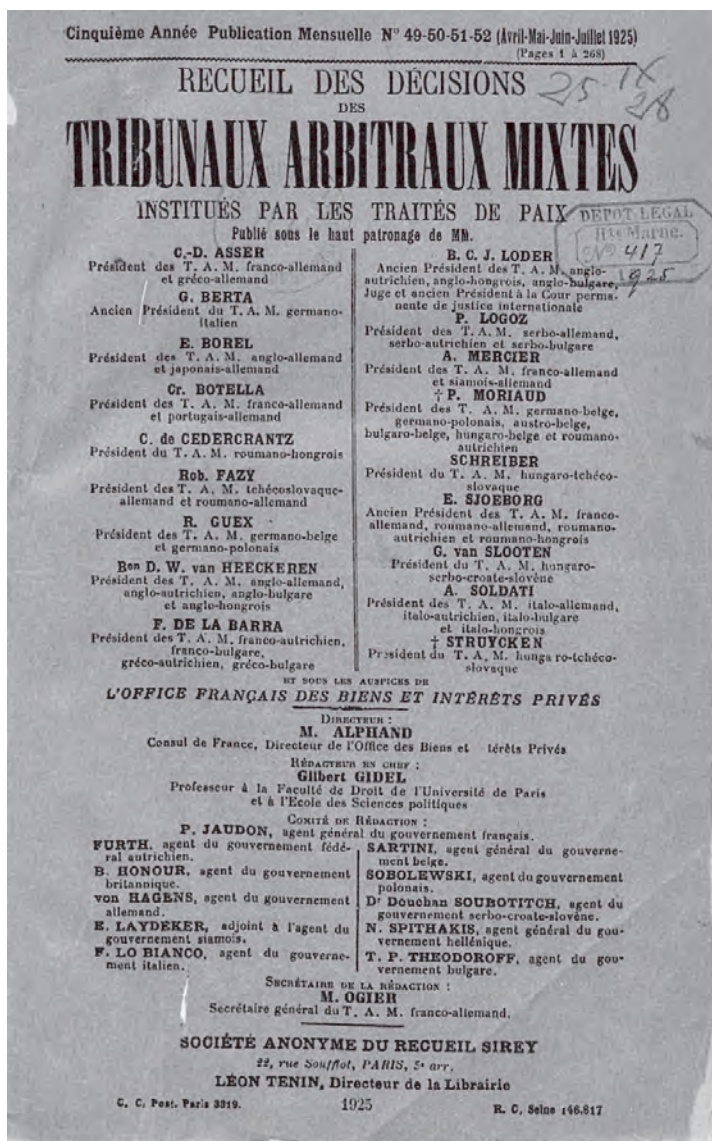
Cinquième Année Publication Mensuelle N° 49-50-51-52 (Avril-Mai-Juin-Juillet 1925)
(Pages 1 à 268)

RECUEIL DES DÉCISIONS
DES
TRIBUNAUX ARBITRAUX MIXTES
INSTITUÉS PAR LES TRAITÉS DE PAIX

25 IX 28

DEPOT LEGAL
Hte Marne.
N° 417
1925

Publié sous le haut patronage de MM.

C.-D. ASSER
Président des T. A. M. franco-allemand et gréco-allemand

G. BERTA
Ancien Président du T. A. M. germano-italien

E. BOREL
Président des T. A. M. anglo-allemand et japonais-allemand

Cr. BOTELLA
Président des T. A. M. franco-allemand et portugais-allemand

C. de CEDERCRANTZ
Président du T. A. M. roumano-hongrois

Rob. FAZY
Président des T. A. M. tchécoslovaque-allemand et roumano-allemand

R. GUEX
Président des T. A. M. germano-belge et germano-polonais

Bon D. W. van HEECKEREN
Président des T. A. M. anglo-allemand, anglo-autrichien, anglo-bulgare et anglo-hongrois

F. DE LA BARRA
Président des T. A. M. franco-autrichien, franco-bulgare, gréco-autrichien, gréco-bulgare

B. C. J. LODER
Ancien Président des T. A. M. anglo-autrichien, anglo-hongrois, anglo-bulgare, Juge et ancien Président à la Cour permanente de justice internationale

P. LOGOZ
Président des T. A. M. serbo-allemand, serbo-autrichien et serbo-bulgare

A. MERCIER
Président des T. A. M. franco-allemand et siamois-allemand

† P. MORIAUD
Président des T. A. M. germano-belge, germano-polonais, austro-belge, bulgaro-belge, hungaro-belge et roumano-autrichien

SCHREIBER
Président du T. A. M. hungaro-tchécoslovaque

E. SJOBORG
Ancien Président des T. A. M. franco-allemand, roumano-allemand, roumano-autrichien et roumano-hongrois

G. van SLOOTEN
Président du T. A. M. hungaro-serbo-croate-slovène

A. SOLDATI
Président des T. A. M. italo-allemand, italo-autrichien, italo-bulgare et italo-hongrois

† STRUYCKEN
Président du T. A. M. hungaro-tchécoslovaque

ET SOUS LES AUSPICES DE
L'OFFICE FRANÇAIS DES BIENS ET INTÉRÊTS PRIVÉS

DIRECTEUR :
M. ALPHAND
Consul de France, Directeur de l'Office des Biens et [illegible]térêts Privés

RÉDACTEUR EN CHEF :
Gilbert GIDEL
Professeur à la Faculté de Droit de l'Université de Paris et à l'École des Sciences politiques

COMITÉ DE RÉDACTION :
P. JAUDON, agent général du gouvernement français.

FURTH, agent du gouvernement fédéral autrichien.
B. HONOUR, agent du gouvernement britannique.
von HAGENS, agent du gouvernement allemand.
E. LAYDEKER, adjoint à l'agent du gouvernement siamois.
F. LO BIANCO, agent du gouvernement italien.

SARTINI, agent général du gouvernement belge.
SOBOLEWSKI, agent du gouvernement polonais.
Dr Douchan SOUBOTITCH, agent du gouvernement serbo-croate-slovène.
N. SPITHAKIS, agent général du gouvernement hellénique.
T. P. THEODOROFF, agent du gouvernement bulgare.

SECRÉTAIRE DE LA RÉDACTION :
M. OGIER
Secrétaire général du T. A. M. franco-allemand.

SOCIÉTÉ ANONYME DU RECUEIL SIREY
22, rue Soufflot, PARIS, 5e arr.
LÉON TENIN, Directeur de la Librairie

C. C. Post. Paris 3319. 1925 R. C. Seine 146.817